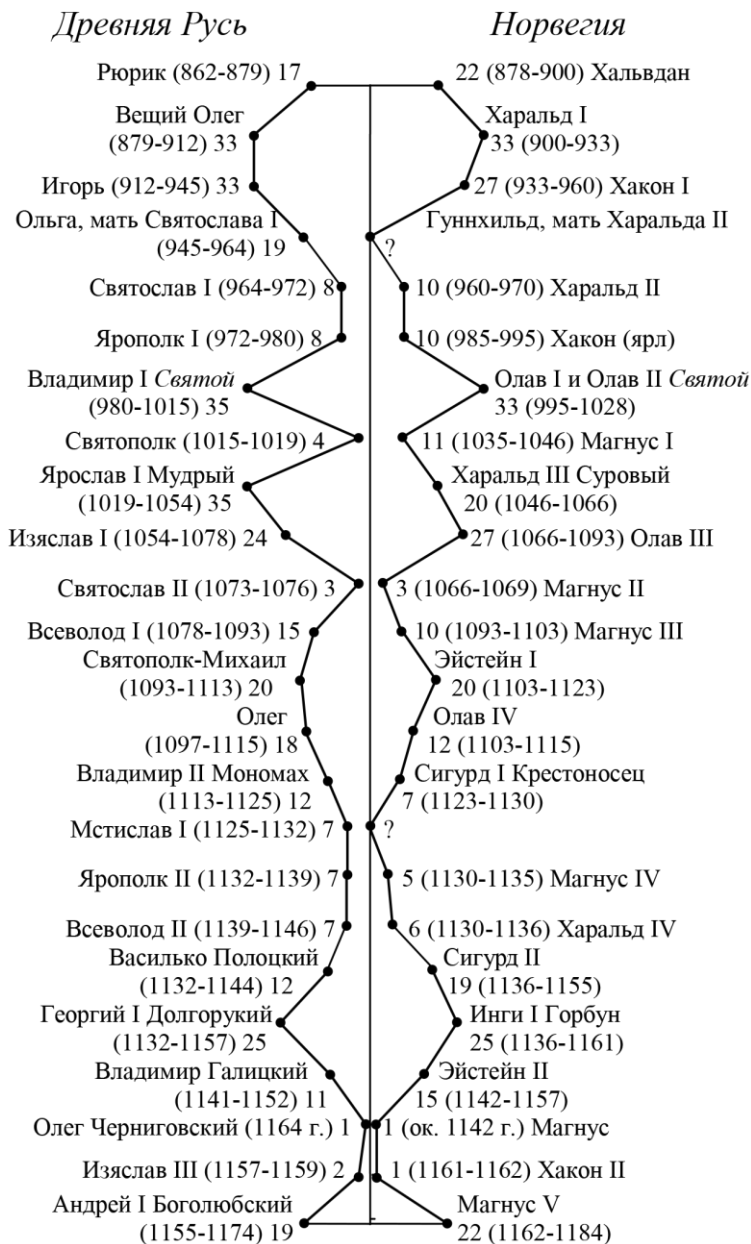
Древняя Русь

Норвегия

Рюрик (862-879) 17

22 (878-900) Хальвдан

Вещий Олег (879-912) 33

Харальд I 33 (900-933)

Игорь (912-945) 33

27 (933-960) Хакон I

Ольга, мать Святослава I (945-964) 19

Гуннхильд, мать Харальда II

?

Святослав I (964-972) 8

10 (960-970) Харальд II

Ярополк I (972-980) 8

10 (985-995) Хакон (ярл)

Владимир I *Святой* (980-1015) 35

Олав I и Олав II *Святой* 33 (995-1028)

Святополк (1015-1019) 4

11 (1035-1046) Магнус I

Ярослав I Мудрый (1019-1054) 35

Харальд III Суровый 20 (1046-1066)

Изяслав I (1054-1078) 24

27 (1066-1093) Олав III

Святослав II (1073-1076) 3

3 (1066-1069) Магнус II

Всеволод I (1078-1093) 15

10 (1093-1103) Магнус III

Святополк-Михаил (1093-1113) 20

Эйстейн I 20 (1103-1123)

Олег (1097-1115) 18

Олав IV 12 (1103-1115)

Владимир II Мономах (1113-1125) 12

Сигурд I Крестоносец 7 (1123-1130)

Мстислав I (1125-1132) 7

?

Ярополк II (1132-1139) 7

5 (1130-1135) Магнус IV

Всеволод II (1139-1146) 7

6 (1130-1136) Харальд IV

Василько Полоцкий (1132-1144) 12

Сигурд II 19 (1136-1155)

Георгий I Долгорукий (1132-1157) 25

Инги I Горбун 25 (1136-1161)

Владимир Галицкий (1141-1152) 11

Эйстейн II 15 (1142-1157)

Олег Черниговский (1164 г.) 1

1 (ок. 1142 г.) Магнус

Изяслав III (1157-1159) 2

1 (1161-1162) Хакон II

Андрей I Боголюбский (1155-1174) 19

Магнус V 22 (1162-1184)